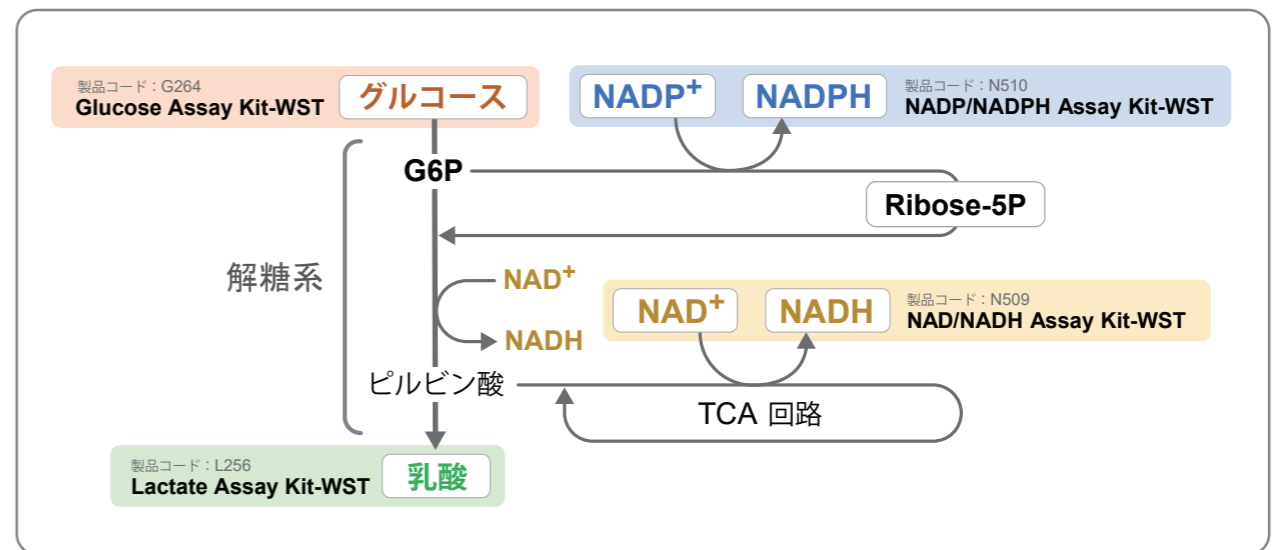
製品コード：G264
Glucose Assay Kit-WST

グルコース

NADP$^+$

NADPH

製品コード：N510
NADP/NADPH Assay Kit-WST

G6P

Ribose-5P

解糖系

NAD$^+$

NADH

NAD$^+$

NADH

製品コード：N509
NAD/NADH Assay Kit-WST

ピルビン酸

TCA 回路

製品コード：L256
Lactate Assay Kit-WST

乳酸